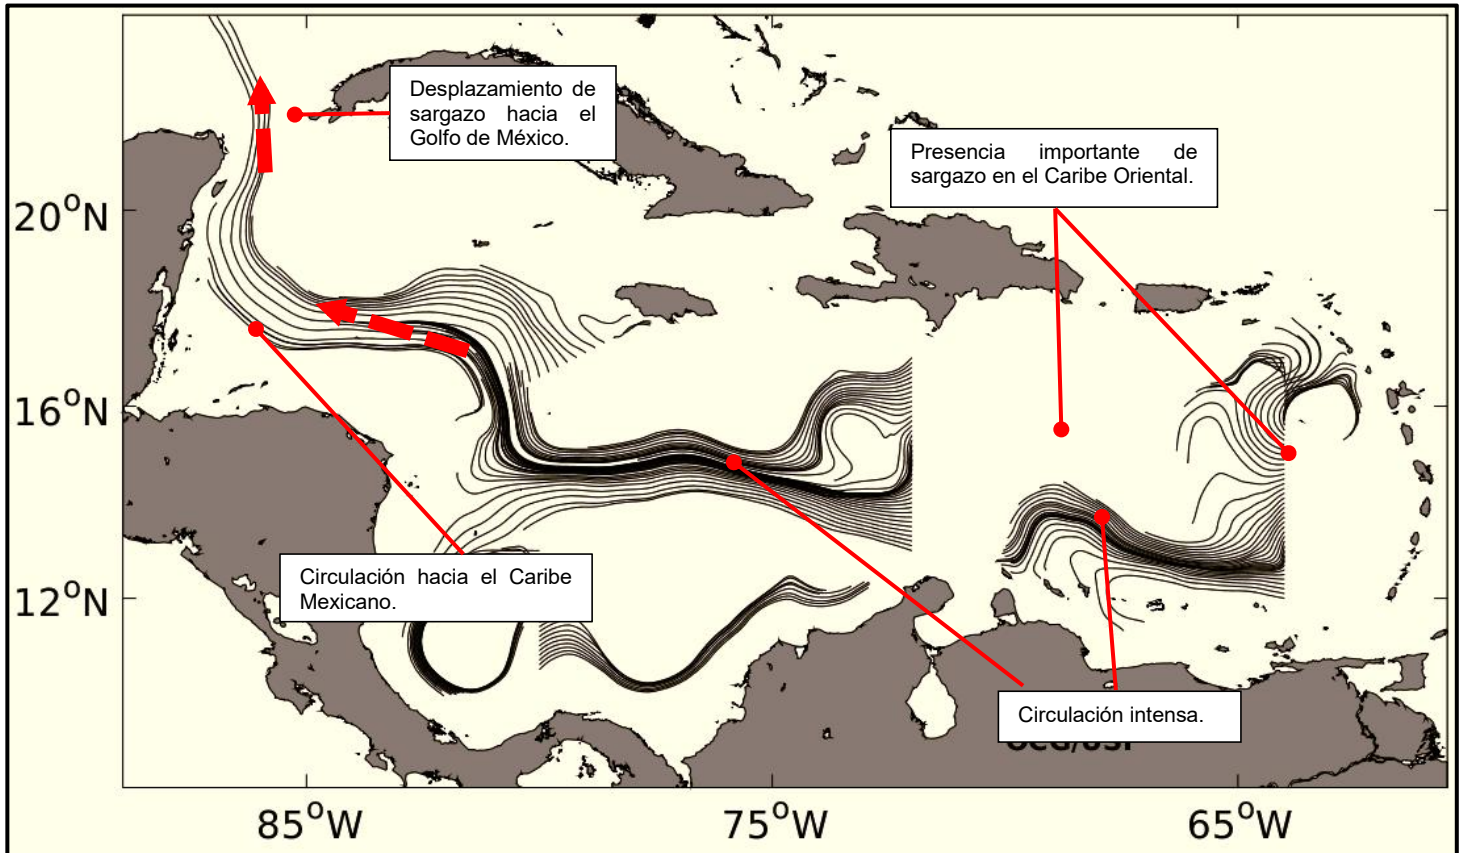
Desplazamiento de sargazo hacia el Golfo de México.

Presencia importante de sargazo en el Caribe Oriental.

$20^{o}$N

$16^{o}$N

$12^{o}$N

Circulación hacia el Caribe Mexicano.

Circulación intensa.

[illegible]

$85^{o}$W

$75^{o}$W

$65^{o}$W